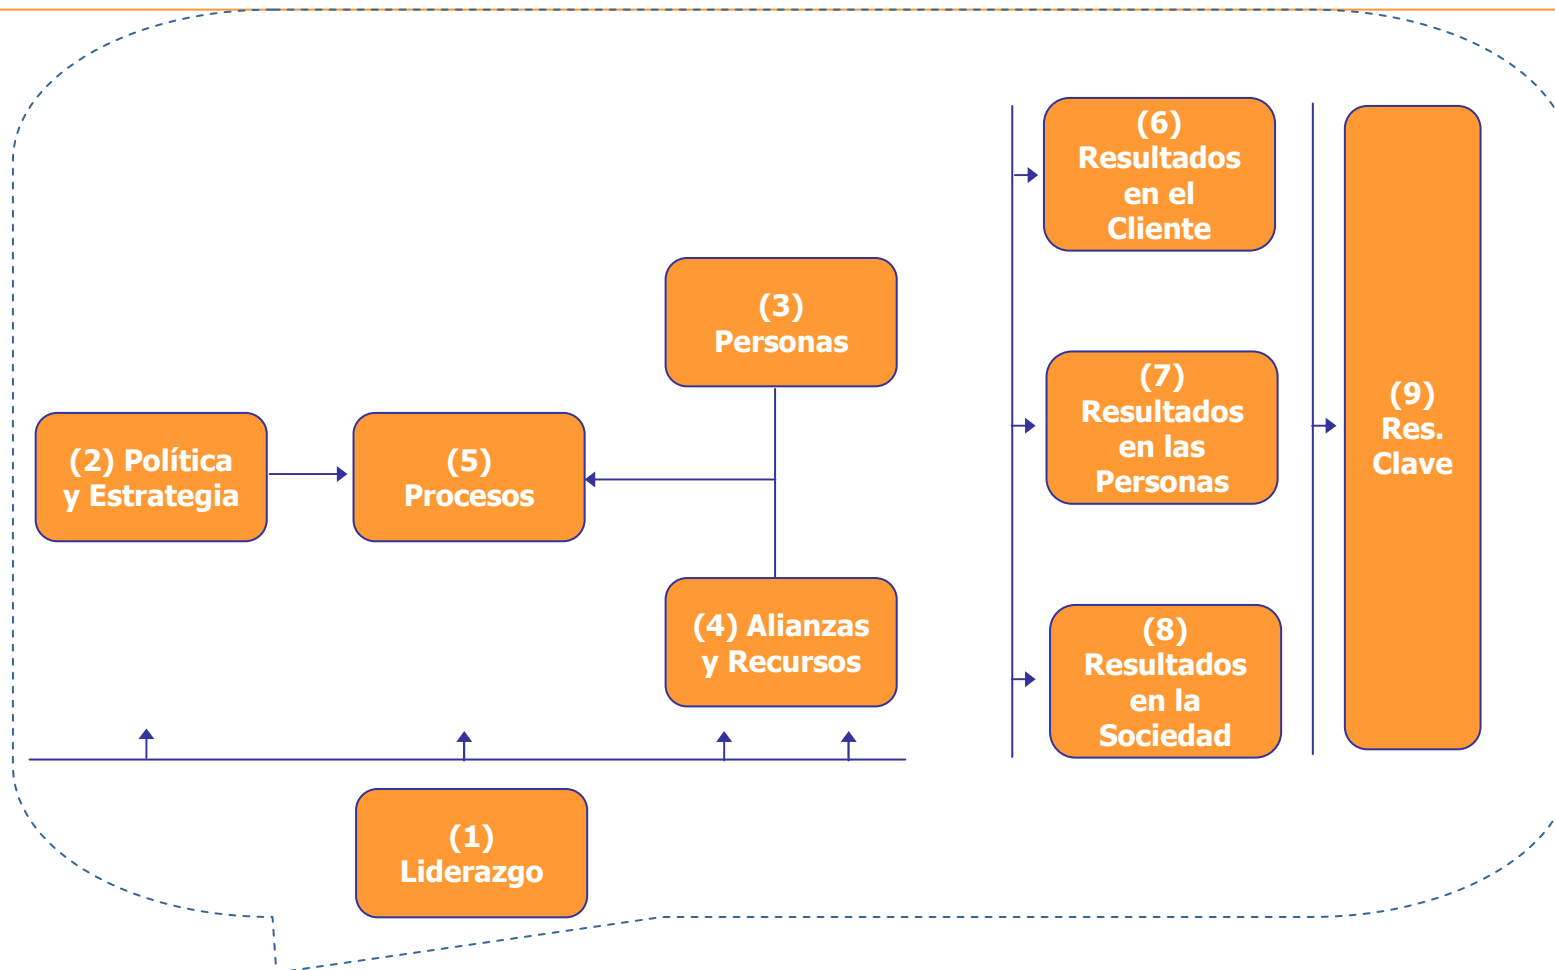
(6) Resultados en el Cliente

(3) Personas

(7) Resultados en las Personas

(9) Res. Clave

(2) Política y Estrategia

(5) Procesos

(4) Alianzas y Recursos

(8) Resultados en la Sociedad

(1) Liderazgo